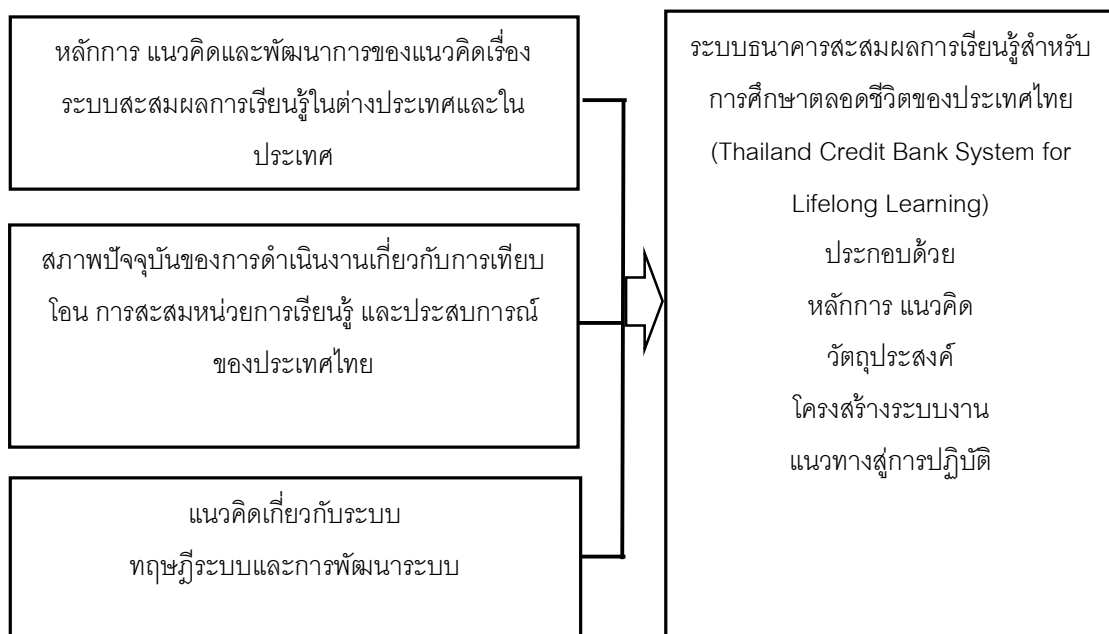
หลักการ แนวคิดและพัฒนาการของแนวคิดเรื่องระบบสะสมผลการเรียนรู้ในต่างประเทศและในประเทศ

สภาพปัจจุบันของการดำเนินงานเกี่ยวกับการเทียบโอน การสะสมหน่วยการเรียนรู้ และประสบการณ์ของประเทศไทย

แนวคิดเกี่ยวกับระบบ
ทฤษฎีระบบและการพัฒนาระบบ

ระบบธนาคารสะสมผลการเรียนรู้สำหรับการศึกษาตลอดชีวิตของประเทศไทย
(Thailand Credit Bank System for Lifelong Learning)
ประกอบด้วย
หลักการ แนวคิด
วัตถุประสงค์
โครงสร้างระบบงาน
แนวทางสู่การปฏิบัติ